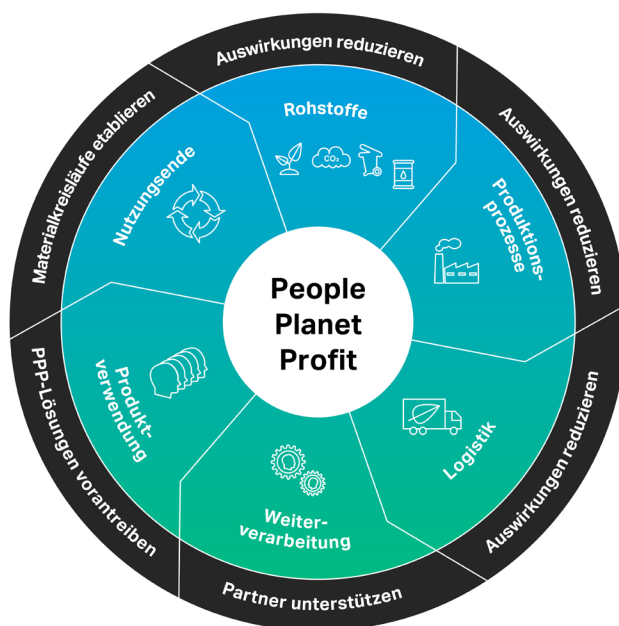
Auswirkungen reduzieren

Auswirkungen reduzieren

Auswirkungen reduzieren

Partner unterstützen

PPP-Lösungen vorantreiben

Materialkreisläufe etablieren

Rohstoffe

$CO_2$

Produktionsprozesse

Logistik

Weiterverarbeitung

Produktverwendung

Nutzungsende

People
Planet
Profit